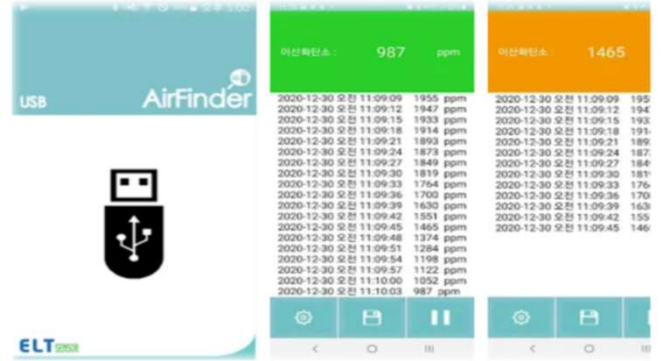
USB
AirFinder

ELT

이산화탄소 : 987 ppm

2020-12-30 오전 11:09:09 1955 ppm
2020-12-30 오전 11:09:12 1947 ppm
2020-12-30 오전 11:09:15 1933 ppm
2020-12-30 오전 11:09:18 1914 ppm
2020-12-30 오전 11:09:21 1893 ppm
2020-12-30 오전 11:09:24 1873 ppm
2020-12-30 오전 11:09:27 1849 ppm
2020-12-30 오전 11:09:30 1819 ppm
2020-12-30 오전 11:09:33 1764 ppm
2020-12-30 오전 11:09:36 1700 ppm
2020-12-30 오전 11:09:39 1630 ppm
2020-12-30 오전 11:09:42 1551 ppm
2020-12-30 오전 11:09:45 1465 ppm
2020-12-30 오전 11:09:48 1374 ppm
2020-12-30 오전 11:09:51 1284 ppm
2020-12-30 오전 11:09:54 1198 ppm
2020-12-30 오전 11:09:57 1122 ppm
2020-12-30 오전 11:10:00 1052 ppm
2020-12-30 오전 11:10:03 987 ppm

이산화탄소 : 1465

2020-12-30 오전 11:09:09 195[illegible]
2020-12-30 오전 11:09:12 194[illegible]
2020-12-30 오전 11:09:15 193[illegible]
2020-12-30 오전 11:09:18 191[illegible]
2020-12-30 오전 11:09:21 189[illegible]
2020-12-30 오전 11:09:24 187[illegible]
2020-12-30 오전 11:09:27 184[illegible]
2020-12-30 오전 11:09:30 181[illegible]
2020-12-30 오전 11:09:33 176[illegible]
2020-12-30 오전 11:09:36 170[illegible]
2020-12-30 오전 11:09:39 163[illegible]
2020-12-30 오전 11:09:42 155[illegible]
2020-12-30 오전 11:09:45 146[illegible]